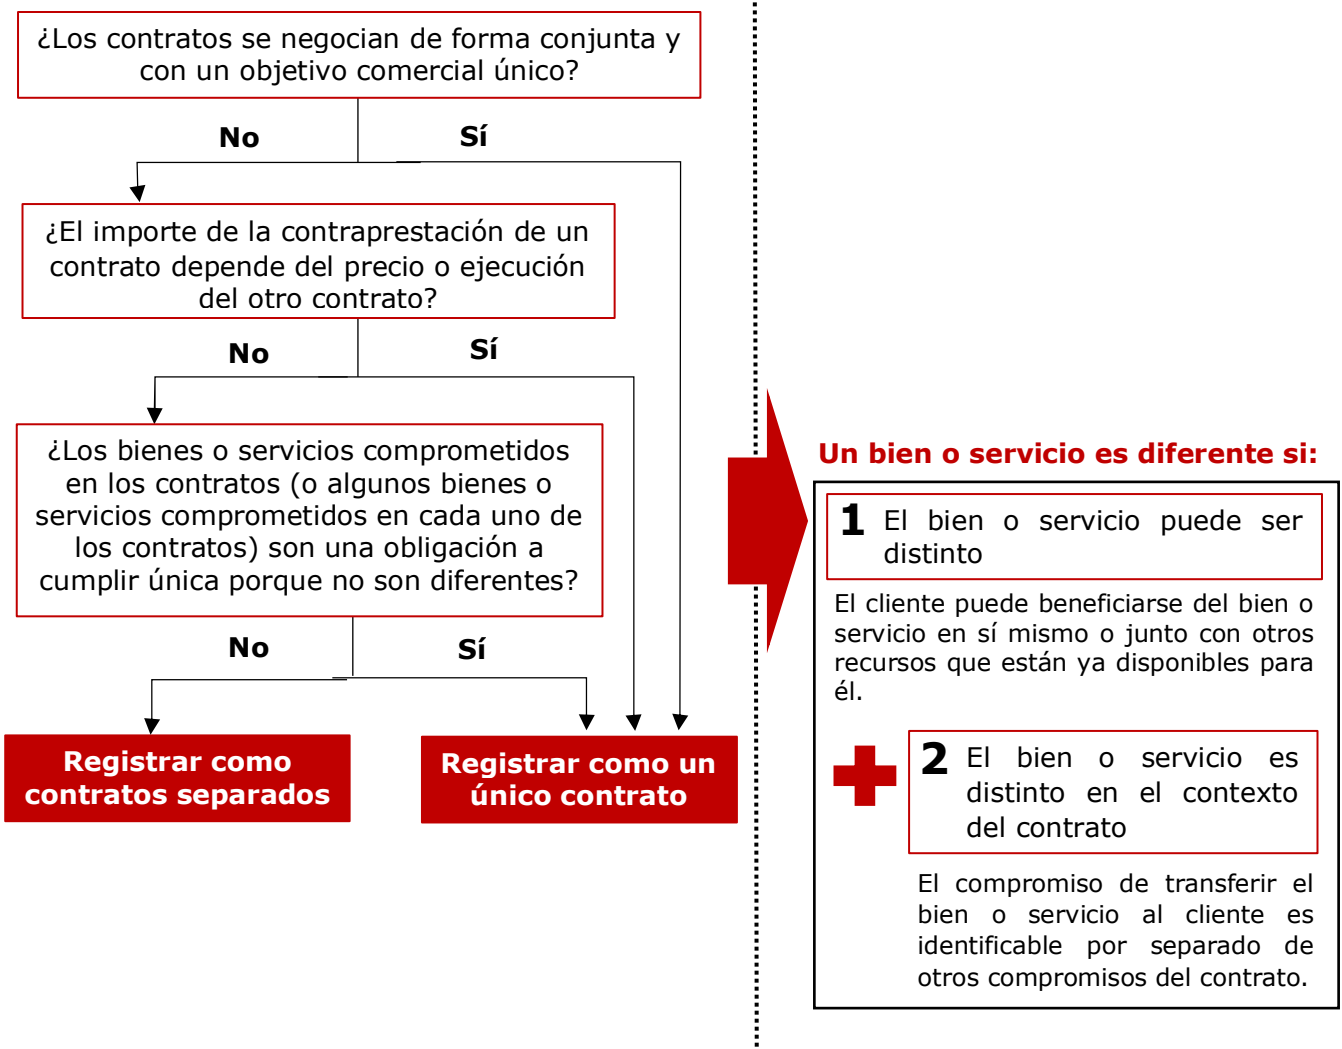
¿Los contratos se negocian de forma conjunta y con un objetivo comercial único?

No

Sí

¿El importe de la contraprestación de un contrato depende del precio o ejecución del otro contrato?

No

Sí

¿Los bienes o servicios comprometidos en los contratos (o algunos bienes o servicios comprometidos en cada uno de los contratos) son una obligación a cumplir única porque no son diferentes?

No

Sí

Registrar como contratos separados

Registrar como un único contrato

Un bien o servicio es diferente si:

1 El bien o servicio puede ser distinto

El cliente puede beneficiarse del bien o servicio en sí mismo o junto con otros recursos que están ya disponibles para él.

2 El bien o servicio es distinto en el contexto del contrato

El compromiso de transferir el bien o servicio al cliente es identificable por separado de otros compromisos del contrato.